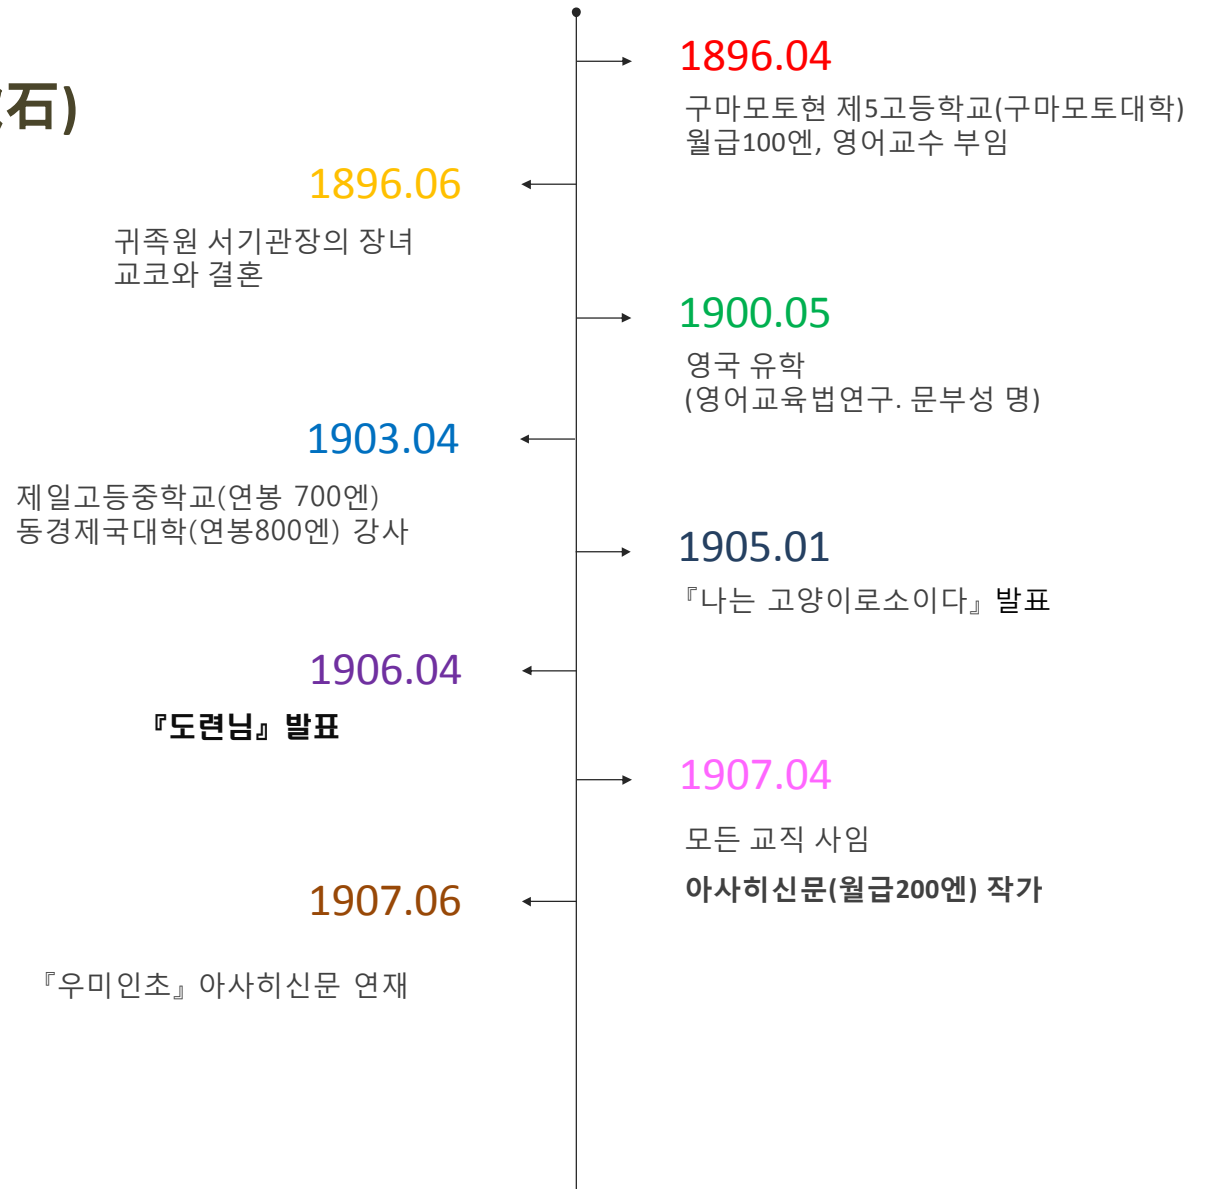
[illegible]石)

1896.04
구마모토현 제5고등학교(구마모토대학) 월급100엔, 영어교수 부임

1896.06
귀족원 서기관장의 장녀 교코와 결혼

1900.05
영국 유학 (영어교육법연구. 문부성 명)

1903.04
제일고등중학교(연봉 700엔) 동경제국대학(연봉800엔) 강사

1905.01
『나는 고양이로소이다』발표

1906.04
『도련님』 발표

1907.04
모든 교직 사임
아사히신문(월급200엔) 작가

1907.06
『우미인초』아사히신문 연재